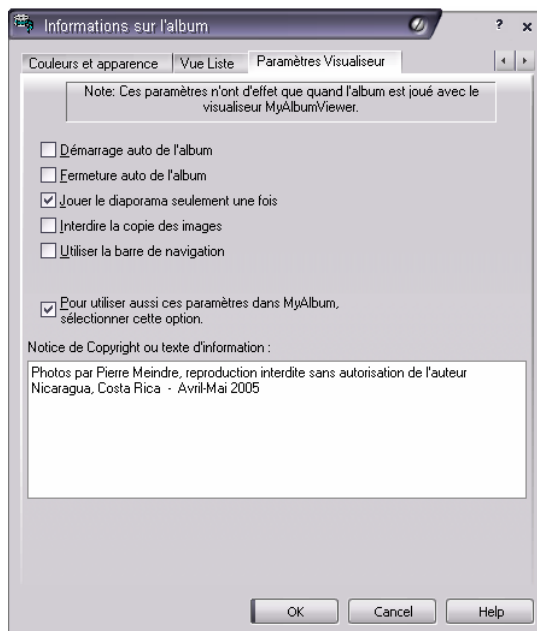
Informations sur l'album

? x

Couleurs et apparence | Vue Liste | Paramètres Visualiseur

Note: Ces paramètres n'ont d'effet que quand l'album est joué avec le visualiseur MyAlbumViewer.

Démarrage auto de l'album

Fermeture auto de l'album

Jouer le diaporama seulement une fois

Interdire la copie des images

Utiliser la barre de navigation

Pour utiliser aussi ces paramètres dans MyAlbum, sélectionner cette option.

Notice de Copyright ou texte d'information :

Photos par Pierre Meindre, reproduction interdite sans autorisation de l'auteur
Nicaragua, Costa Rica - Avril-Mai 2005

OK | Cancel | Help